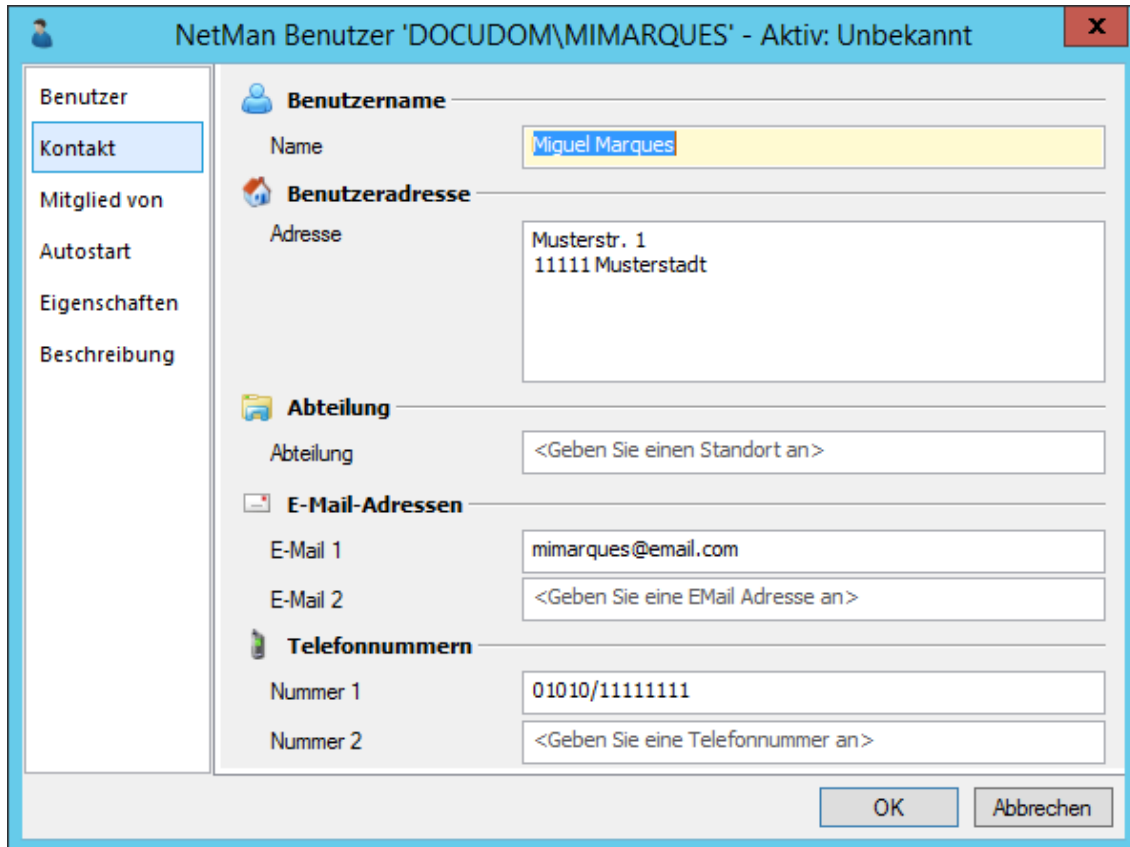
NetMan Benutzer 'DOCUDOM\MIMARQUES' - Aktiv: Unbekannt

x

Benutzer
Kontakt
Mitglied von
Autostart
Eigenschaften
Beschreibung

Benutzername

Name
Miguel Marques

Benutzeradresse

Adresse
Musterstr. 1
11111 Musterstadt

Abteilung

Abteilung
<Geben Sie einen Standort an>

E-Mail-Adressen

E-Mail 1
mimarques@email.com

E-Mail 2
<Geben Sie eine EMail Adresse an>

Telefonnummern

Nummer 1
01010/11111111

Nummer 2
<Geben Sie eine Telefonnummer an>

OK
Abbrechen